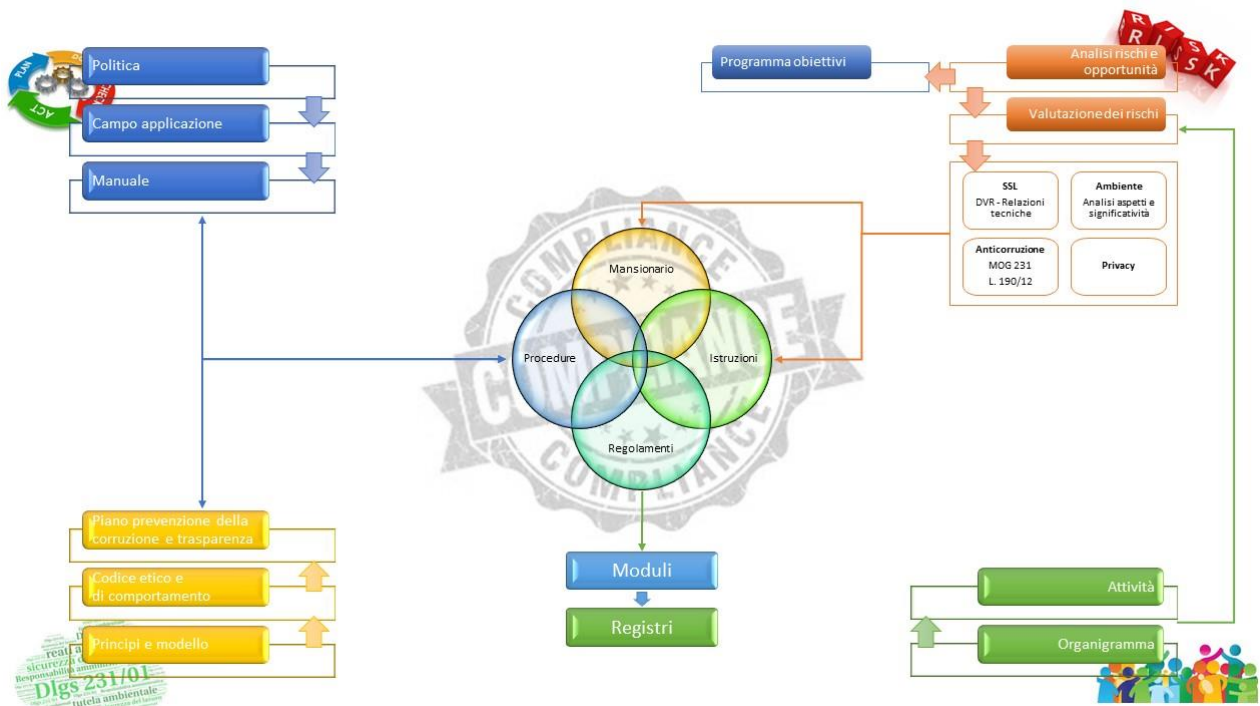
PLAN
ACT
Politica
Campo applicazione
Manuale

Programma obiettivi
Analisi rischi e opportunità
RISK
Valutazione dei rischi

SSL
DVR - Relazioni tecniche

Ambiente
Analisi aspetti e significatività

Anticorruzione
MOG 231
L. 190/12

Privacy

COMPLIANCE
Mansionario
Procedure
Istruzioni
Regolamenti

Piano prevenzione della corruzione e trasparenza
Codice etico e di comportamento
Principi e modello

Moduli
Registri

Attività
Organigramma

reati
sicurezza
Responsabilità amministrativa
Dlgs 231/01
tutela ambientale